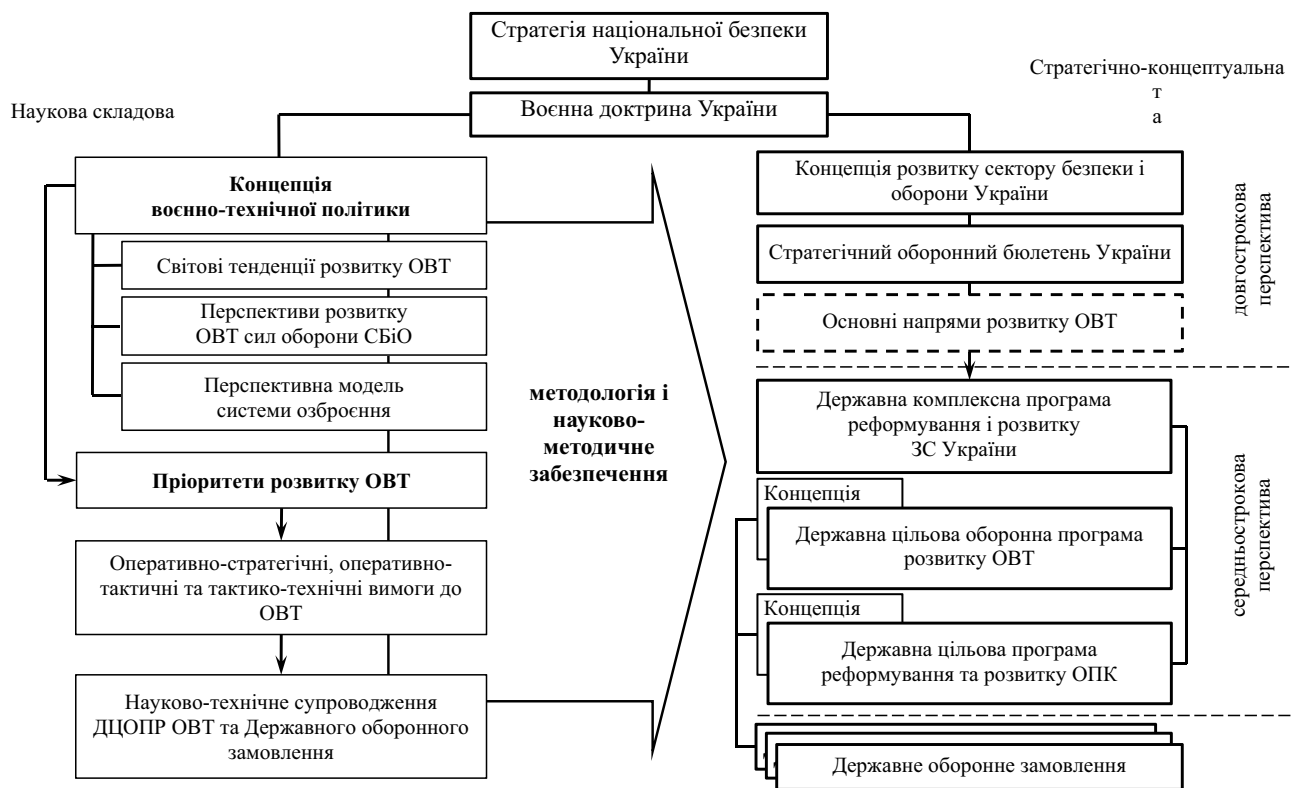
Стратегія національної безпеки України

Стратегічно-концептуальна
т
а

Наукова складова

Воєнна доктрина України

**Концепція воєнно-технічної політики**

Світові тенденції розвитку ОВТ

Перспективи розвитку ОВТ сил оборони СБіО

Перспективна модель системи озброєння

**Пріоритети розвитку ОВТ**

Оперативно-стратегічні, оперативно-тактичні та тактико-технічні вимоги до ОВТ

Науково-технічне супроводження ДЦОПР ОВТ та Державного оборонного замовлення

**методологія і науково-методичне забезпечення**

Концепція розвитку сектору безпеки і оборони України

Стратегічний оборонний бюлетень України

Основні напрями розвитку ОВТ

довгострокова перспектива

Державна комплексна програма реформування і розвитку ЗС України

Концепція

Державна цільова оборонна програма розвитку ОВТ

Концепція

Державна цільова програма реформування та розвитку ОПК

середньострокова перспектива

Державне оборонне замовлення